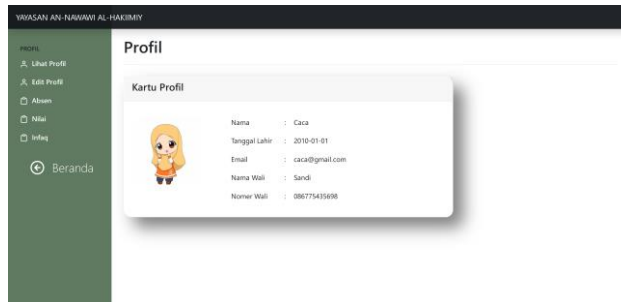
YAYASAN AN-NAWAWI AL-HAKIMIY

PROFIL
Lihat Profil
Edit Profil
Absen
Nilai
Infaq
Beranda

Profil

Kartu Profil

Nama : Caca
Tanggal Lahir : 2010-01-01
Email : caca@gmail.com
Nama Wali : Sandi
Nomer Wali : 086775435698